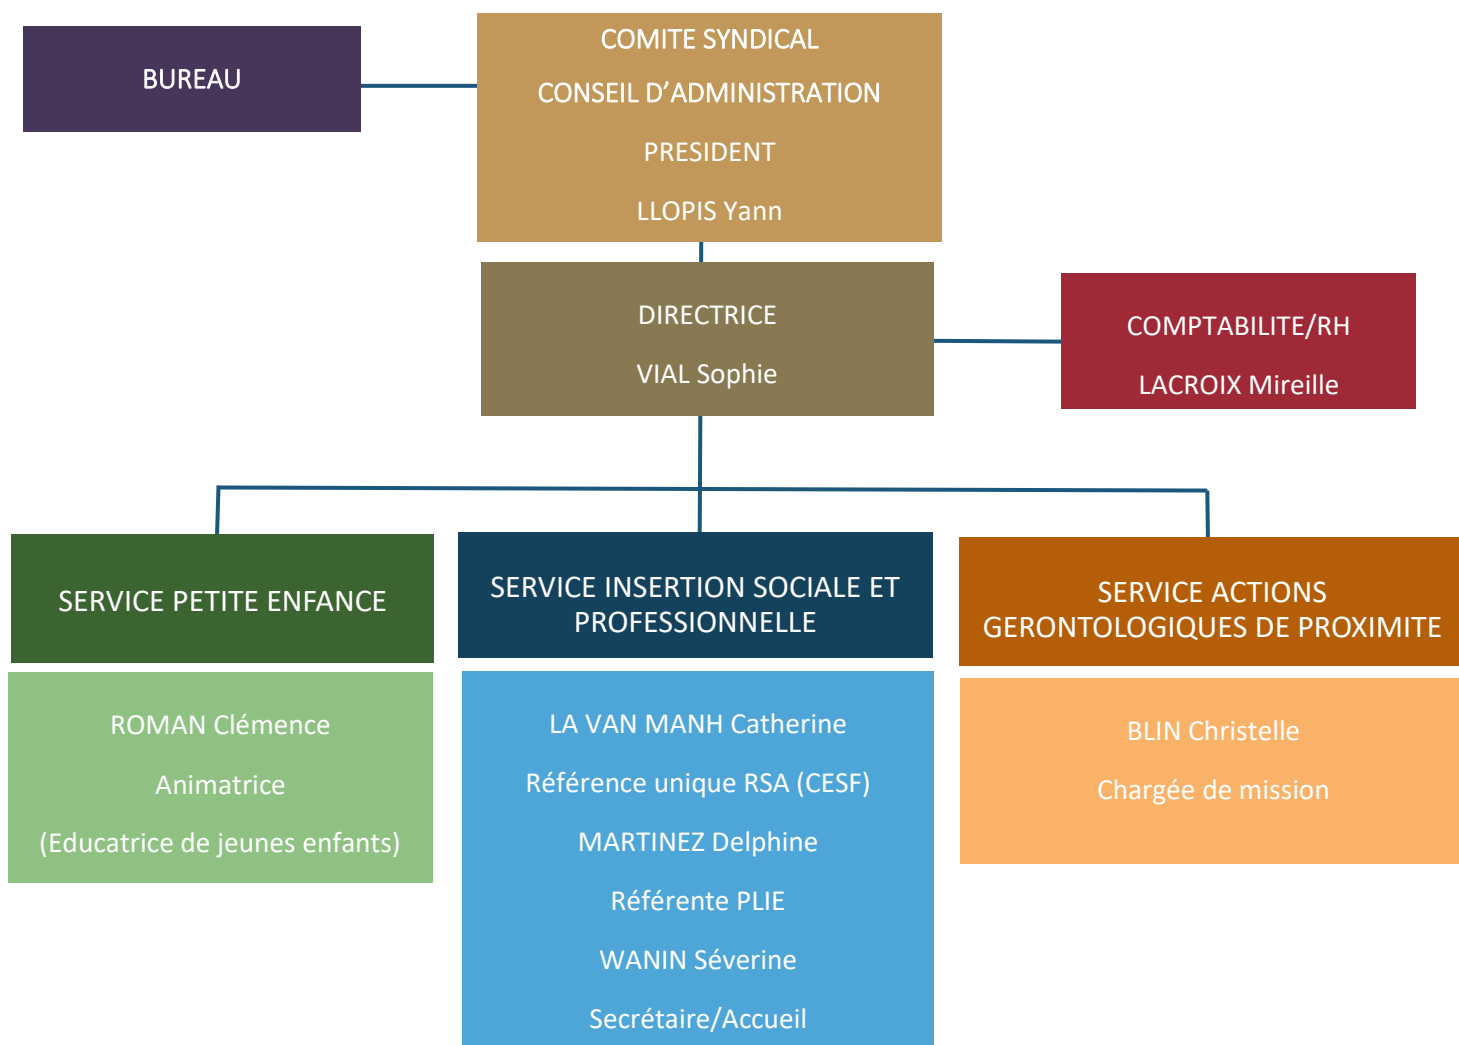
BUREAU

COMITE SYNDICAL
CONSEIL D’ADMINISTRATION
PRESIDENT
LLOPIS Yann

DIRECTRICE
VIAL Sophie

COMPTABILITE/RH
LACROIX Mireille

SERVICE PETITE ENFANCE

ROMAN Clémence
Animatrice
(Educatrice de jeunes enfants)

SERVICE INSERTION SOCIALE ET PROFESSIONNELLE

LA VAN MANH Catherine
Référence unique RSA (CESF)
MARTINEZ Delphine
Référente PLIE
WANIN Séverine
Secrétaire/Accueil

SERVICE ACTIONS GERONTOLOGIQUES DE PROXIMITE

BLIN Christelle
Chargée de mission